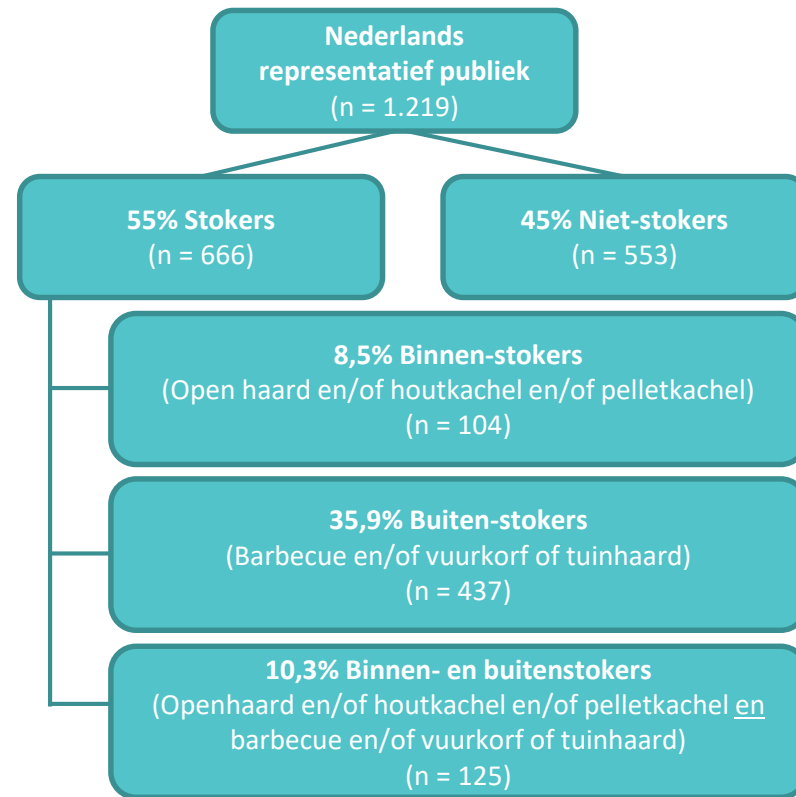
Nederlands representatief publiek
(n = 1.219)

55% Stokers
(n = 666)

45% Niet-stokers
(n = 553)

8,5% Binnen-stokers
(Open haard en/of houtkachel en/of pelletkachel)
(n = 104)

35,9% Buiten-stokers
(Barbecue en/of vuurkorf of tuinhaard)
(n = 437)

10,3% Binnen- en buitenstokers
(Openhaard en/of houtkachel en/of pelletkachel en barbecue en/of vuurkorf of tuinhaard)
(n = 125)